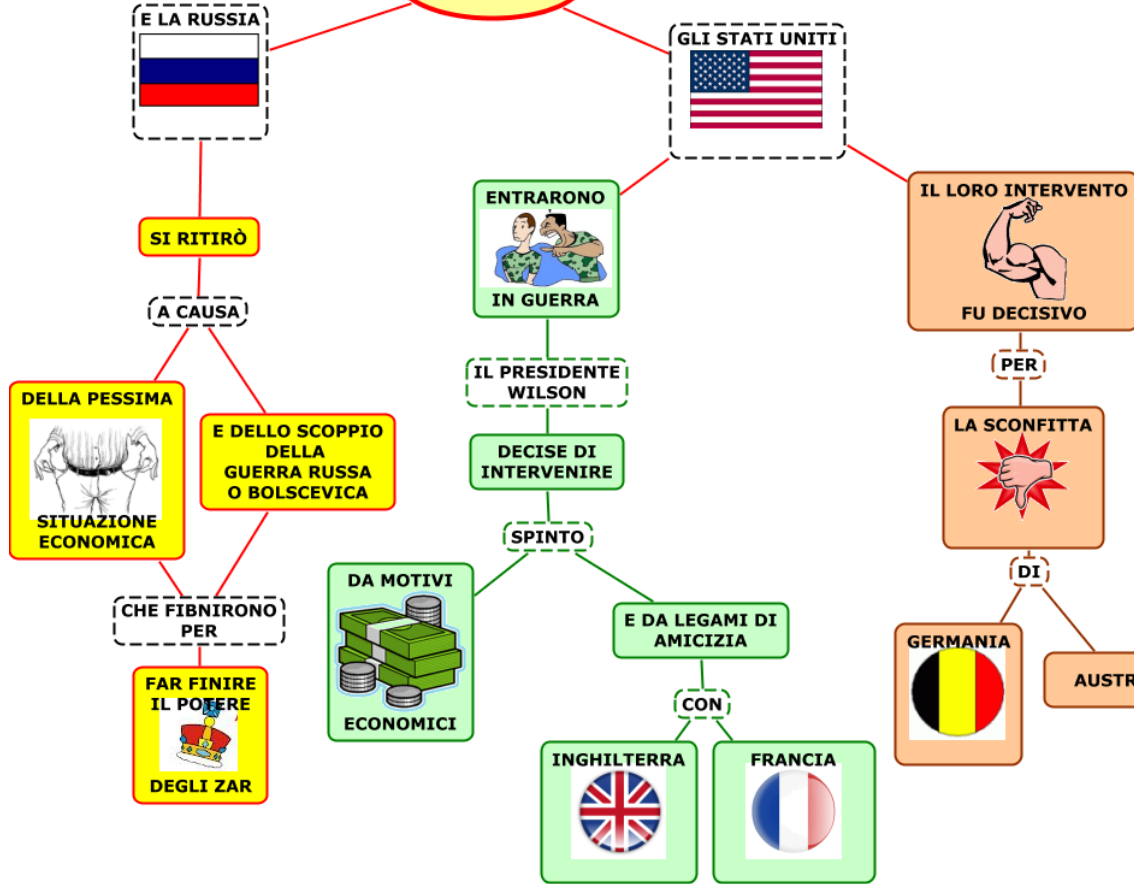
E LA RUSSIA

SI RITIRÒ

A CAUSA

DELLA PESSIMA SITUAZIONE ECONOMICA

E DELLO SCOPPIO DELLA GUERRA RUSSA O BOLSCEVICA

CHE FIBNIRONO PER

FAR FINIRE IL POTERE DEGLI ZAR

GLI STATI UNITI

ENTRARONO IN GUERRA

IL PRESIDENTE WILSON

DECISE DI INTERVENIRE

SPINTO

DA MOTIVI ECONOMICI

E DA LEGAMI DI AMICIZIA

CON

INGHILTERRA

FRANCIA

IL LORO INTERVENTO FU DECISIVO

PER

LA SCONFITTA

DI

GERMANIA

AUSTR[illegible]